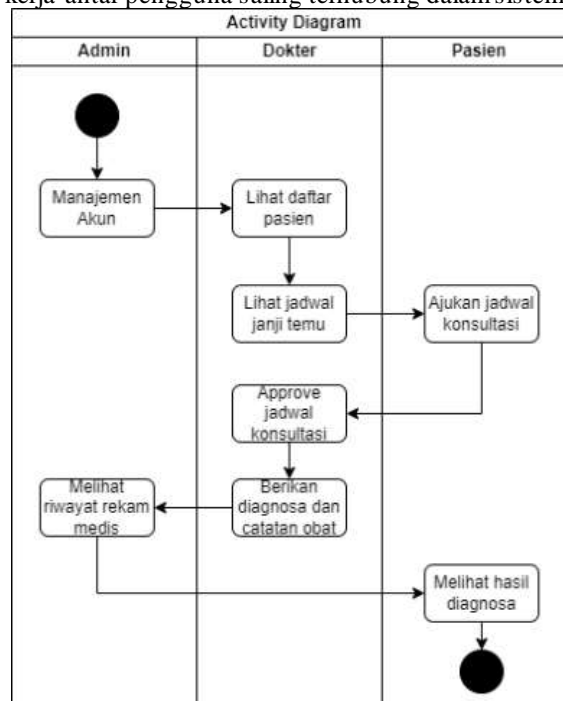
kerja antar pengguna saling terhubung dalam sistem

Activity Diagram

| Admin | Dokter | Pasien |
|---|---|---|

Manajemen Akun

Lihat daftar pasien

Lihat jadwal janji temu

Ajukan jadwal konsultasi

Approve jadwal konsultasi

Melihat riwayat rekam medis

Berikan diagnosa dan catatan obat

Melihat hasil diagnosa